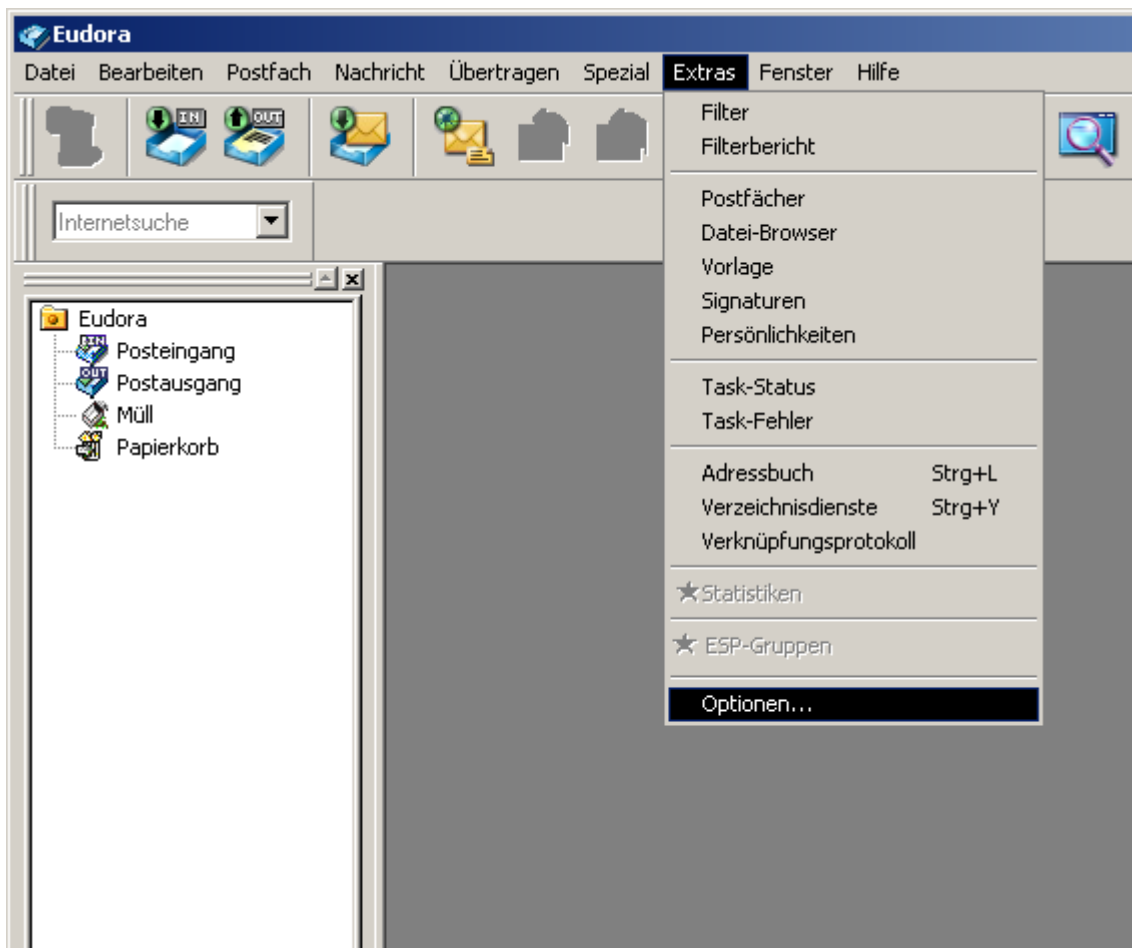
Eudora

Datei Bearbeiten Postfach Nachricht Übertragen Spezial Extras Fenster Hilfe

IN OUT

Internetsuche

Eudora
Posteingang
Postausgang
Müll
Papierkorb

Filter
Filterbericht

Postfächer
Datei-Browser
Vorlage
Signaturen
Persönlichkeiten

Task-Status
Task-Fehler

Adressbuch Strg+L
Verzeichnisdienste Strg+Y
Verknüpfungsprotokoll

Statistiken

ESP-Gruppen

Optionen...